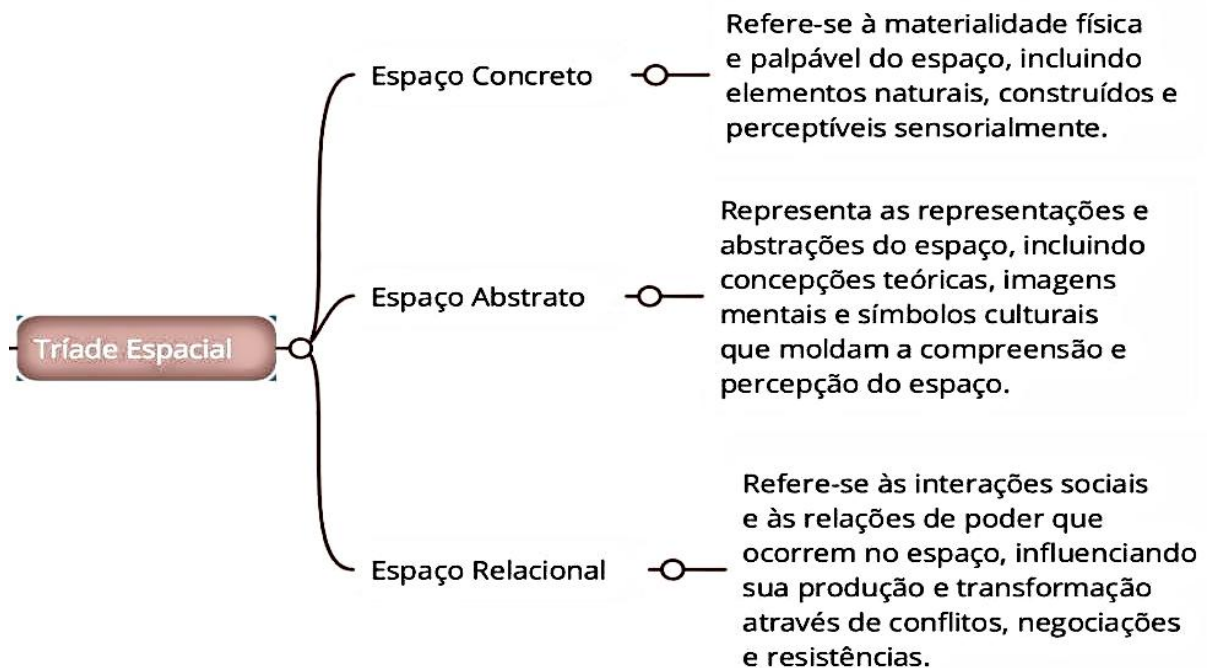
Tríade Espacial

Espaço Concreto

Refere-se à materialidade física e palpável do espaço, incluindo elementos naturais, construídos e perceptíveis sensorialmente.

Espaço Abstrato

Representa as representações e abstrações do espaço, incluindo concepções teóricas, imagens mentais e símbolos culturais que moldam a compreensão e percepção do espaço.

Espaço Relacional

Refere-se às interações sociais e às relações de poder que ocorrem no espaço, influenciando sua produção e transformação através de conflitos, negociações e resistências.